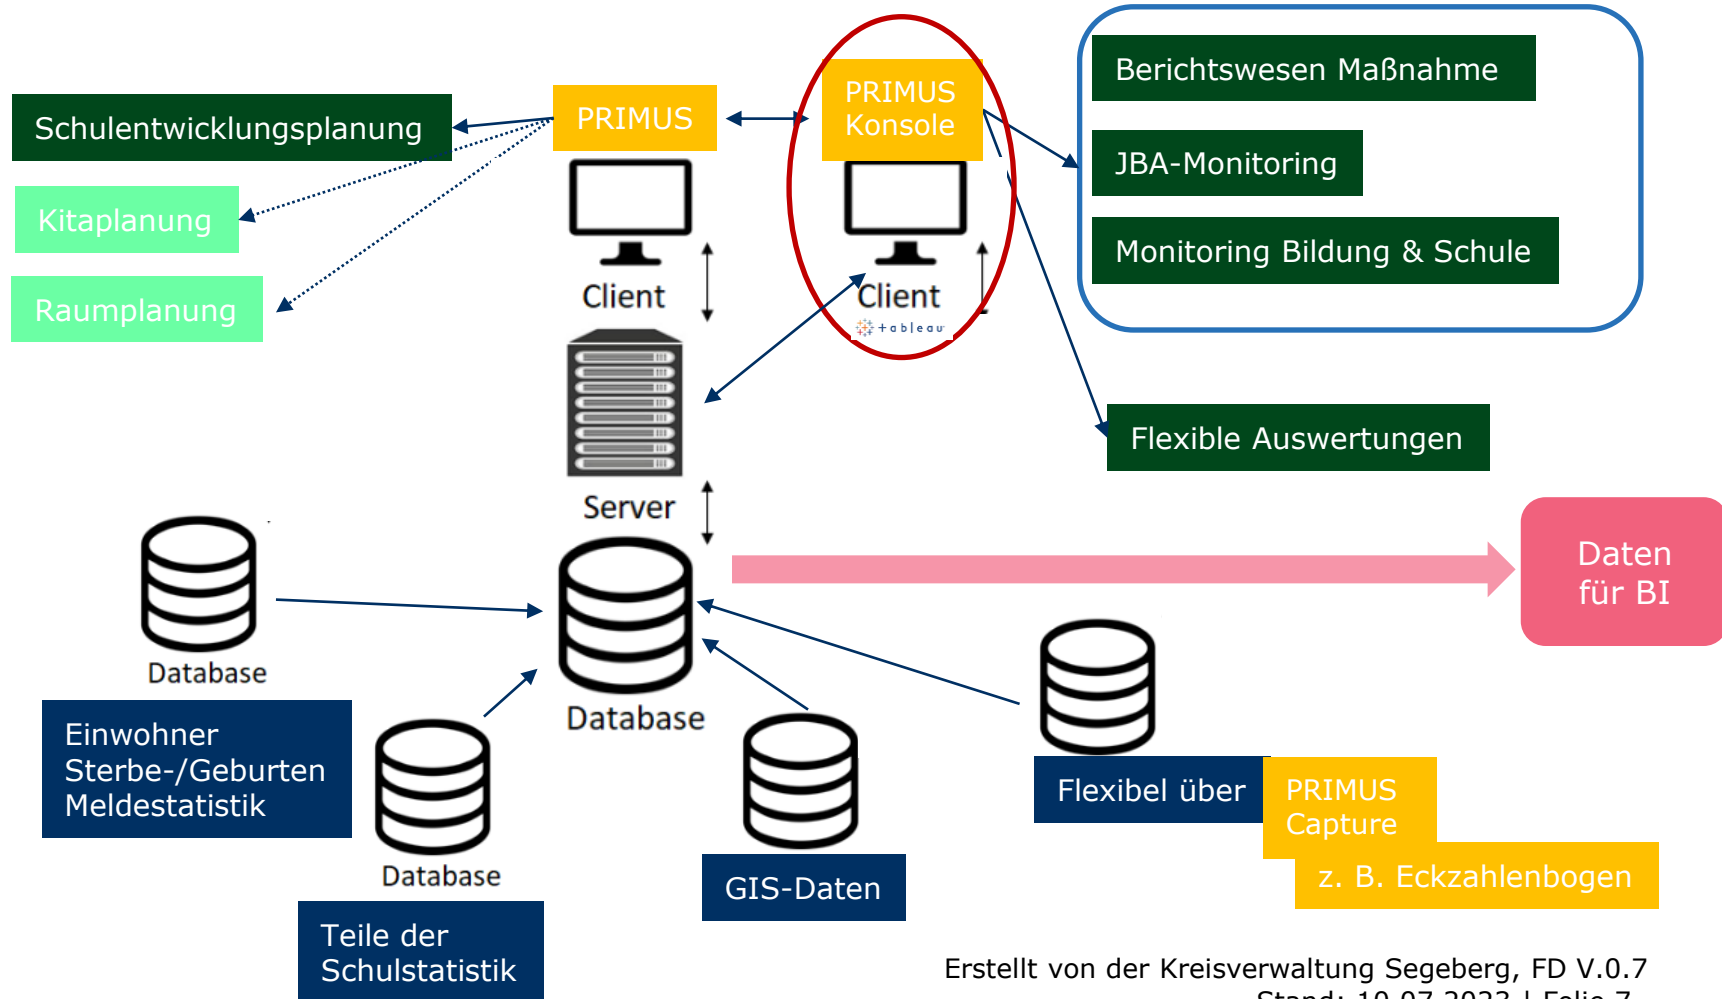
Schulentwicklungsplanung

Kitaplanung

Raumplanung

PRIMUS

Client

PRIMUS Konsole

Client

+ableau

Berichtswesen Maßnahme

JBA-Monitoring

Monitoring Bildung & Schule

Server

Flexible Auswertungen

Daten für BI

Database

Database

Einwohner Sterbe-/Geburten Meldestatistik

Database

Teile der Schulstatistik

GIS-Daten

Flexibel über

PRIMUS Capture

z. B. Eckzahlenbogen

Erstellt von der Kreisverwaltung Segeberg, FD V.0.7

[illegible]